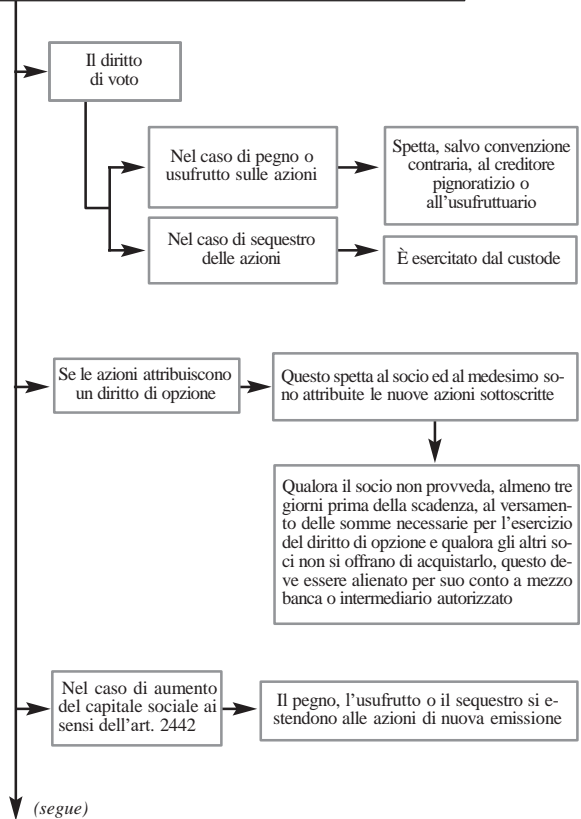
Il diritto di voto

Nel caso di pegno o usufrutto sulle azioni

Spetta, salvo convenzione contraria, al creditore pignoratizio o all'usufruttuario

Nel caso di sequestro delle azioni

È esercitato dal custode

Se le azioni attribuiscono un diritto di opzione

Questo spetta al socio ed al medesimo sono attribuite le nuove azioni sottoscritte

Qualora il socio non provveda, almeno tre giorni prima della scadenza, al versamento delle somme necessarie per l'esercizio del diritto di opzione e qualora gli altri soci non si offrano di acquistarlo, questo deve essere alienato per suo conto a mezzo banca o intermediario autorizzato

Nel caso di aumento del capitale sociale ai sensi dell'art. 2442

Il pegno, l'usufrutto o il sequestro si estendono alle azioni di nuova emissione

(segue)